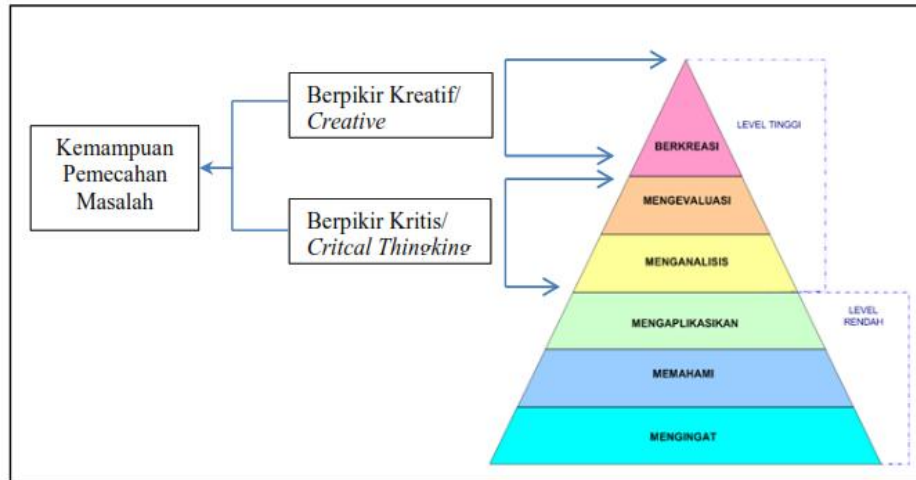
Kemampuan Pemecahan Masalah

Berpikir Kreatif/ *Creative*

Berpikir Kritis/ *Critcal Thingking*

BERKREASI

MENGEVALUASI

MENGANALISIS

MENGAPLIKASIKAN

MEMAHAMI

MENGINGAT

LEVEL TINGGI

LEVEL RENDAH